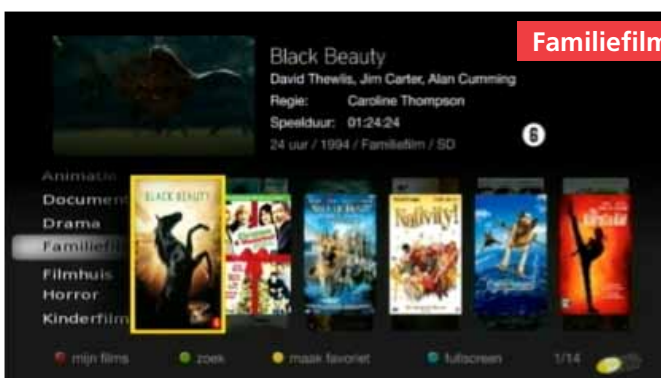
Familiefilm

Black Beauty

David Thewlis, Jim Carter, Alan Cumming

Regie: Caroline Thompson

Speelduur: 01:24:24

24 uur / 1994 / Familiefilm / SD

6

Animatie

Documen

Drama

Familiefil

Filmhuis

Horror

Kinderfilm

BLACK BEAUTY

Nativity!

mijn films

zoek

maak favoriet

fullscreen

1/14